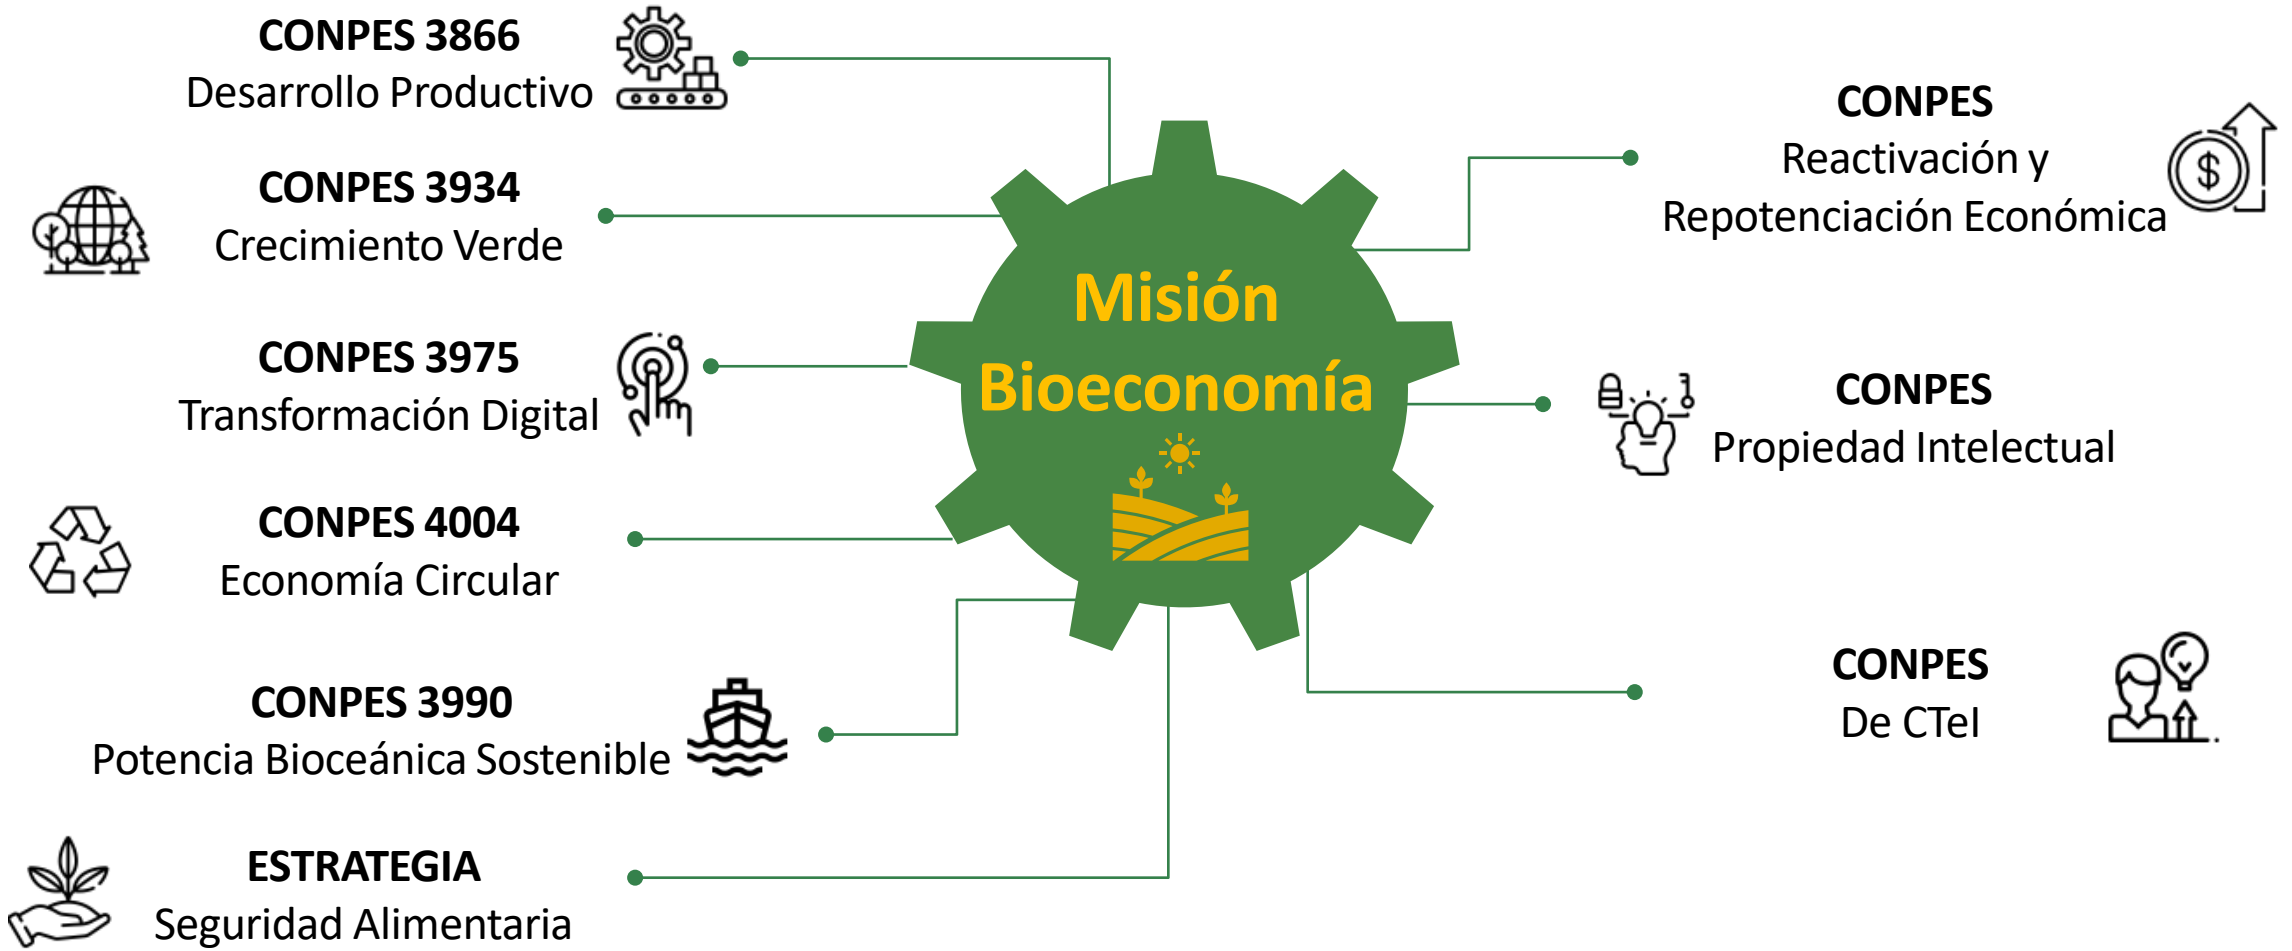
CONPES 3866
Desarrollo Productivo

CONPES 3934
Crecimiento Verde

CONPES 3975
Transformación Digital

CONPES 4004
Economía Circular

CONPES 3990
Potencia Bioceánica Sostenible

ESTRATEGIA
Seguridad Alimentaria

Misión
Bioeconomía

CONPES
Reactivación y
Repotenciación Económica

CONPES
Propiedad Intelectual

CONPES
De CTeI